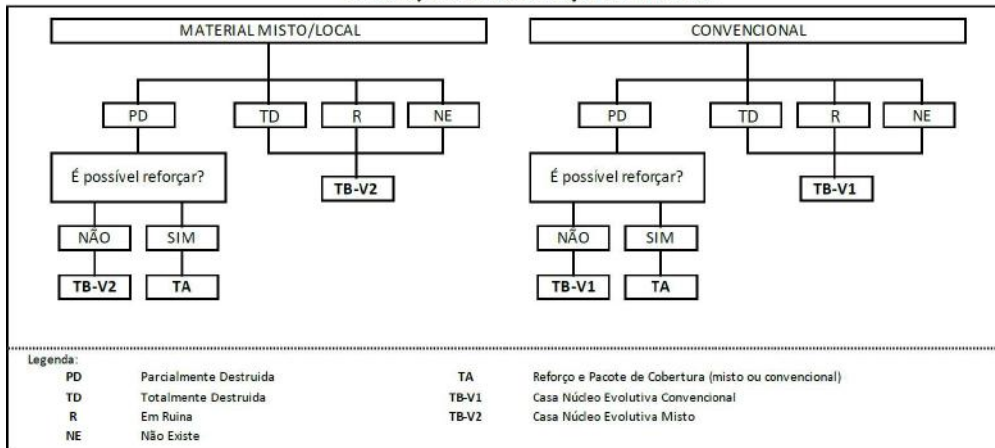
MATERIAL MISTO/LOCAL

PD

TD

R

NE

É possível reforçar?

TB-V2

NÃO

SIM

TB-V2

TA

CONVENCIONAL

PD

TD

R

NE

É possível reforçar?

TB-V1

NÃO

SIM

TB-V1

TA

Legenda:

| | | | |
|---|---|---|---|
| PD | Parcialmente Destruida | TA | Reforço e Pacote de Cobertura (misto ou convencional) |
| TD | Totalmente Destruida | TB-V1 | Casa Núcleo Evolutiva Convencional |
| R | Em Ruina | TB-V2 | Casa Núcleo Evolutiva Misto |
| NE | Não Existe | | |